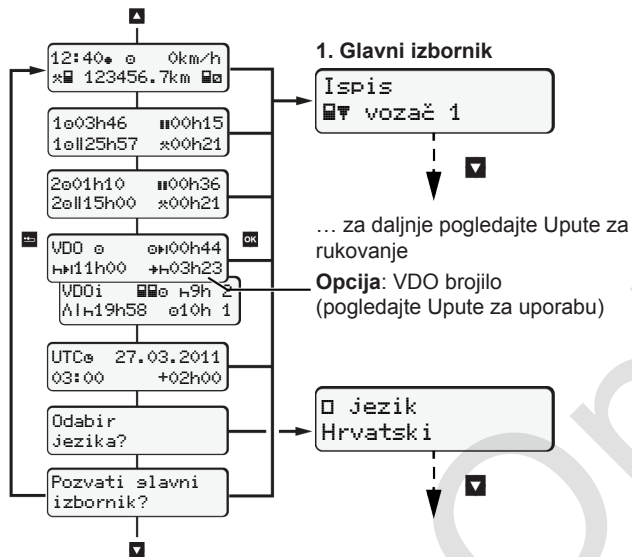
12:40 ⊙ 0km/h
123456.7km

1⊙03h46 00h15
1⊙25h57 00h21

2⊙01h10 00h36
2⊙15h00 00h21

VDO ⊙ 00h44
11h00 03h23

VDOi 9h 2
19h58 ⊙10h 1

UTC 27.03.2011
03:00 +02h00

Odabir
jezika?

Pozvati glavni
izbornik?

**1. Glavni izbornik**

Ispis
vozač 1

… za daljnje pogledajte Upute za rukovanje

**Opcija**: VDO brojilo (pogledajte Upute za uporabu)

jezik
Hrvatski